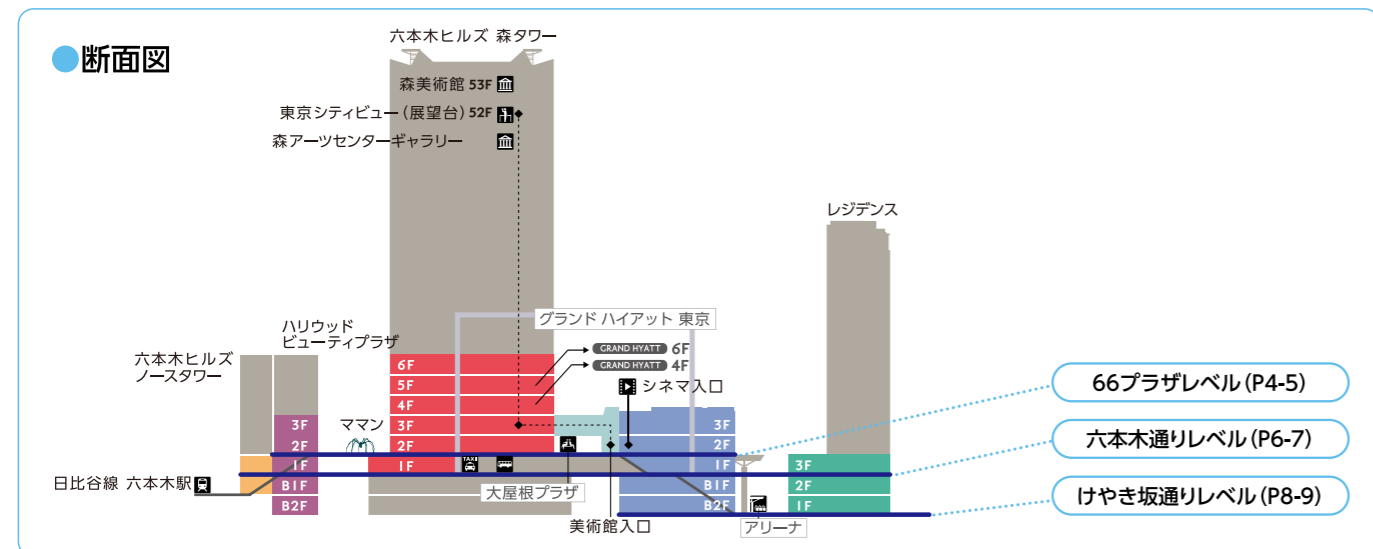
断面図

六本木ヒルズ 森タワー
森美術館 53F
東京シティビュー（展望台）52F
森アーツセンターギャラリー

レジデンス

グランド ハイアット 東京
GRAND HYATT 6F
GRAND HYATT 4F
シネマ入口

ハリウッド ビューティプラザ
六本木ヒルズ ノースタワー

6F
5F
4F
3F
2F
1F

3F
2F
1F
B1F
B2F

ママン

3F
2F
1F
B1F
B2F

3F
2F
1F

日比谷線 六本木駅
大屋根プラザ
美術館入口
アリーナ

66プラザレベル（P4-5）
六本木通りレベル（P6-7）
けやき坂通りレベル（P8-9）